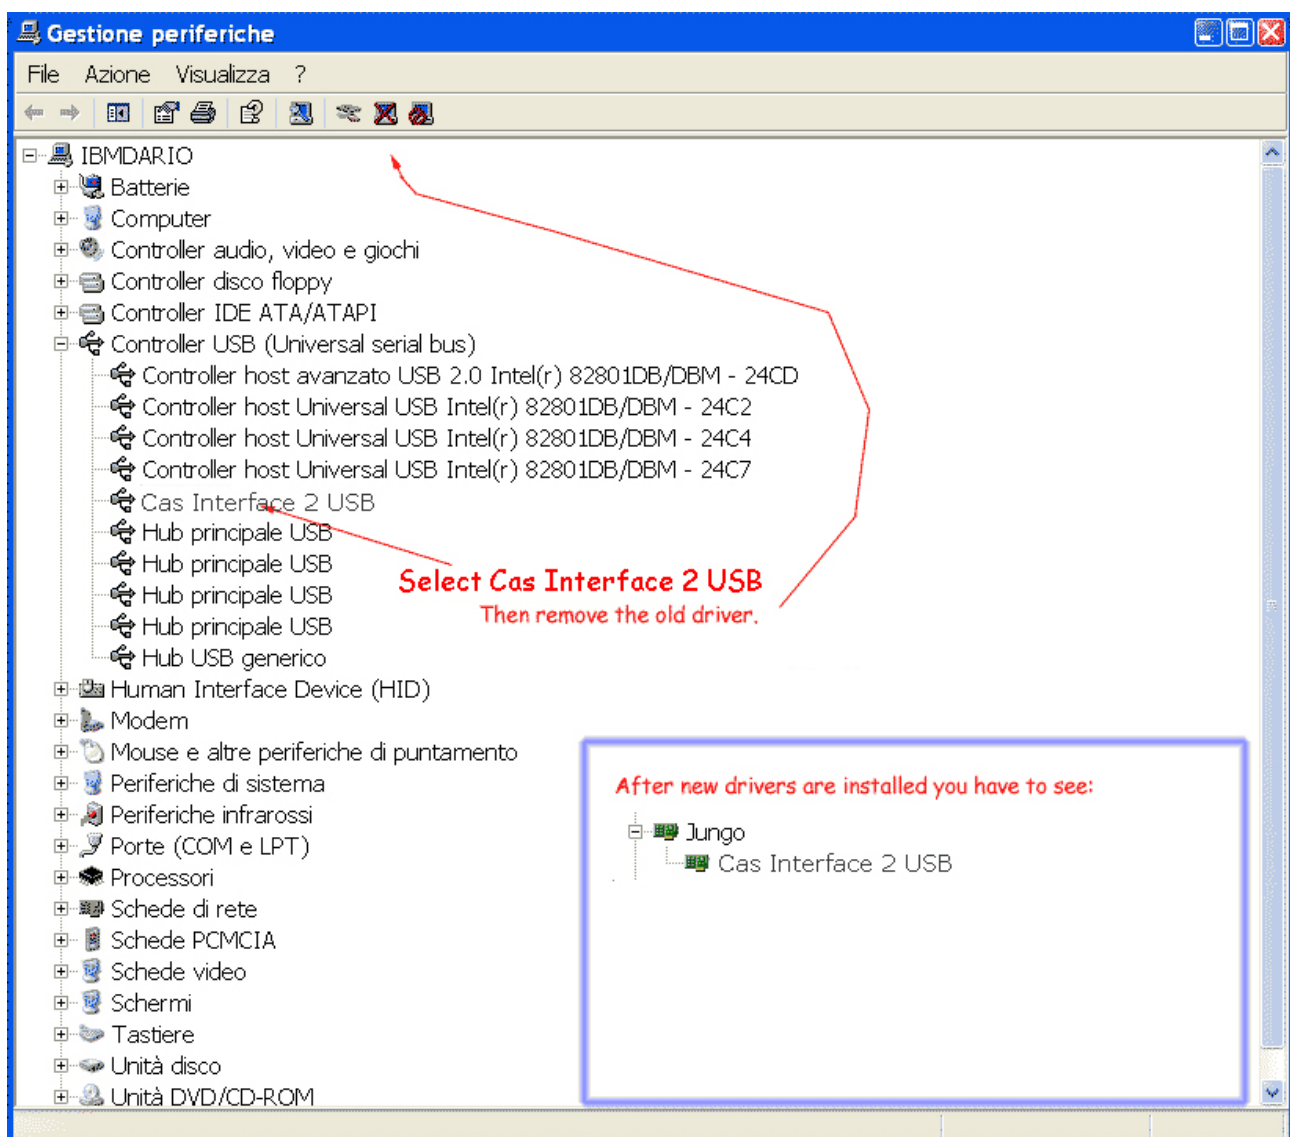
Gestione periferiche

File Azione Visualizza ?

IBMDARIO
Batterie
Computer
Controller audio, video e giochi
Controller disco floppy
Controller IDE ATA/ATAPI
Controller USB (Universal serial bus)
Controller host avanzato USB 2.0 Intel(r) 82801DB/DBM - 24CD
Controller host Universal USB Intel(r) 82801DB/DBM - 24C2
Controller host Universal USB Intel(r) 82801DB/DBM - 24C4
Controller host Universal USB Intel(r) 82801DB/DBM - 24C7
Cas Interface 2 USB
Hub principale USB
Hub principale USB
Hub principale USB
Hub principale USB
Hub USB generico
Human Interface Device (HID)
Modem
Mouse e altre periferiche di puntamento
Periferiche di sistema
Periferiche infrarossi
Porte (COM e LPT)
Processori
Schede di rete
Schede PCMCIA
Schede video
Schermi
Tastiere
Unità disco
Unità DVD/CD-ROM

Select Cas Interface 2 USB
Then remove the old driver.

After new drivers are installed you have to see:
Jungo
Cas Interface 2 USB